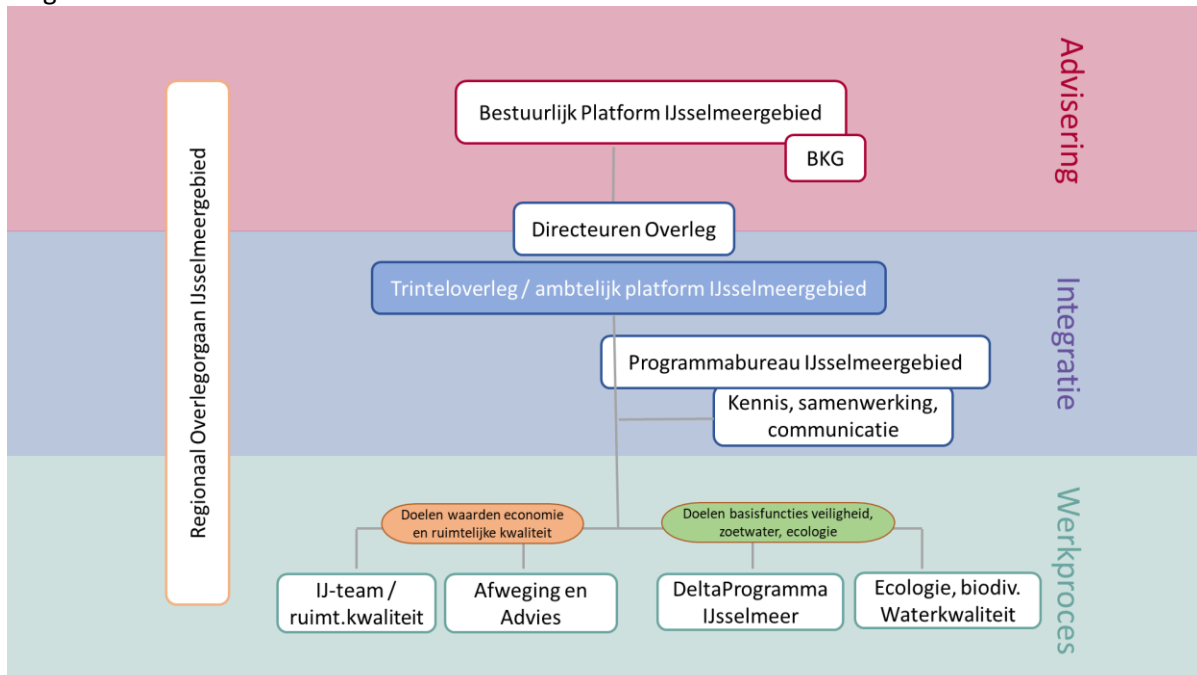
Advisering

Bestuurlijk Platform IJsselmeergebied

BKG

Regionaal Overlegorgaan IJsselmeergebied

Directeuren Overleg

Trinteloverleg / ambtelijk platform IJsselmeergebied

Integratie

Programmabureau IJsselmeergebied

Kennis, samenwerking, communicatie

Werkproces

Doelen waarden economie en ruimtelijke kwaliteit

Doelen basisfuncties veiligheid, zoetwater, ecologie

IJ-team / ruimt.kwaliteit

Afweging en Advies

DeltaProgramma IJsselmeer

Ecologie, biodiv. Waterkwaliteit